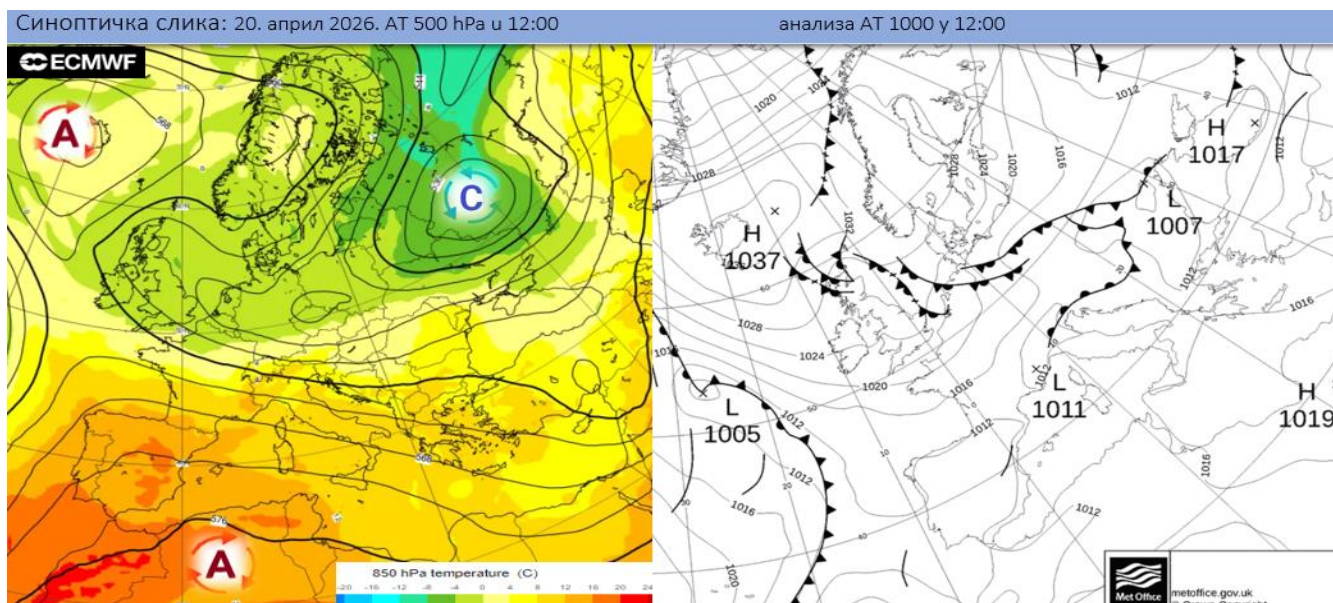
Синоптичка слика: 20. април 2026. АТ 500 hPa u 12:00

анализа АТ 1000 у 12:00

ECMWF

A

C

A

568

576

850 hPa temperature (C)

-20 -16 -12 -8 -4 0 4 8 12 16 20 24

H
1037

H
1017

L
1007

L
1005

L
1011

H
1019

1020

1028

1024

1016

1012

1032

1008

Met Office

metoffice.gov.uk
© Crown Copyright